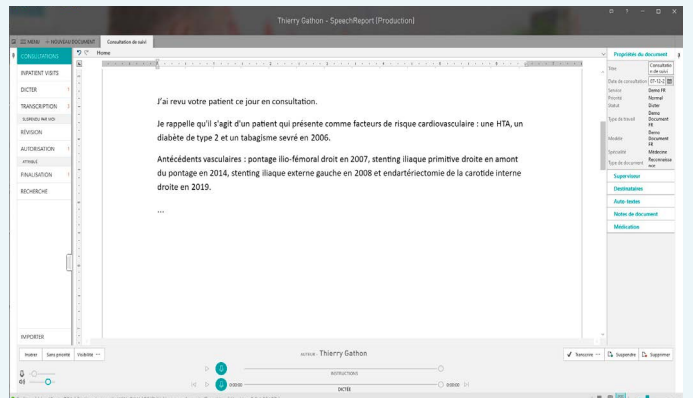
Thierry Gathon - SpeechReport [Production]

MENU + NOUVEAU DOCUMENT Consultation de suivi

Home

CONSULTATIONS
INPATIENT VISITS
DICTER
TRANSCRIPTION
REVISION
AUTORISATION
FINALISATION
RECHERCHE
IMPORTER

J'ai revu votre patient ce jour en consultation.

Je rappelle qu'il s'agit d'un patient qui présente comme facteurs de risque cardiovasculaire : une HTA, un diabète de type 2 et un tabagisme sevré en 2006.

Antécédents vasculaires : pontage ilio-fémoral droit en 2007, stenting iliaque primitive droite en amont du pontage en 2014, stenting iliaque externe gauche en 2008 et endartériectomie de la carotide interne droite en 2019.

...

Propriétés du document
Titre Consultation de suivi
Date de consultation
Service Demo FR
Priorité Normal
Statut Dicter
Type de travail Document FR
Modèle Demo Document FR
Spécialité Médecine
Type de document Reconnaissance

Superviseur
Destinataires
Auto-textes
Notes de document
Médication

Auteur : Thierry Gathon
INSTRUCTIONS
DICTEE
Transcrire Suspendre Supprimer